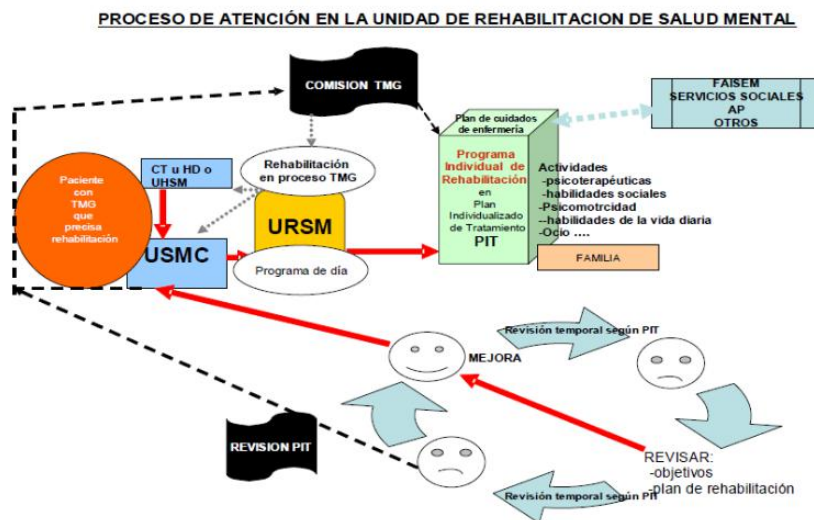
PROCESO DE ATENCIÓN EN LA UNIDAD DE REHABILITACION DE SALUD MENTAL

COMISION TMG

FAISEM
SERVICIOS SOCIALES
AP
OTROS

Plan de cuidados de enfermería

Programa Individual de Rehabilitación
en
Plan Individualizado de Tratamiento
PIT

Actividades
-psicoterapéuticas
-habilidades sociales
-Psicomotrcidad
--habilidades de la vida diaria
-Ocio ….

FAMILIA

Paciente con TMG que precisa rehabilitación

CT u HD o UHSM

Rehabilitación en proceso TMG

URSM

USMC

Programa de día

Revisión temporal según PIT

MEJORA

REVISION PIT

REVISAR:
-objetivos
-plan de rehabilitación

Revisión temporal según PIT